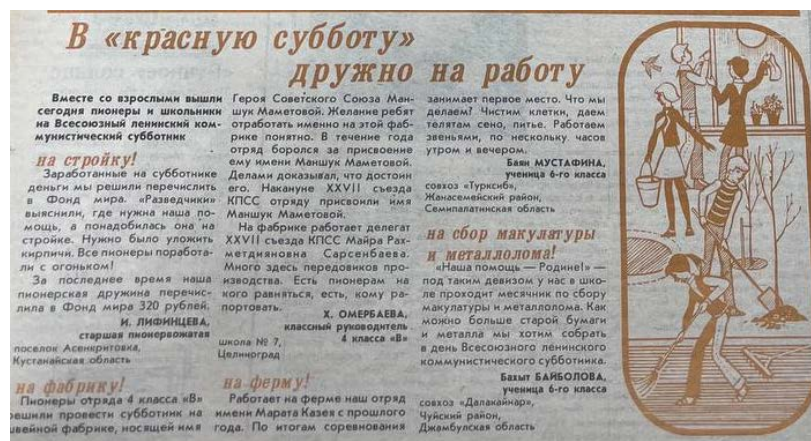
В «красную субботу» дружно на работу

Вместе со взрослыми вышли сегодня пионеры и школьники на Всесоюзный ленинский коммунистический субботник

на стройку!

Заработанные на субботнике деньги мы решили перечислить в Фонд мира. «Разведчики» выяснили, где нужна наша помощь, а понадобилась она на стройке. Нужно было уложить кирпичи. Все пионеры поработали с огоньком!

За последнее время наша пионерская дружина перечислила в Фонд мира 320 рублей.

И. ЛИФИНЦЕВА,
старшая пионервожатая
поселок Асенкритовка,
Кустанайская область

на фабрику!

Пионеры отряда 4 класса «В» решили провести субботник на швейной фабрике, носящей имя Героя Советского Союза Маншук Маметовой. Желание ребят отработать именно на этой фабрике понятно. В течение года отряд боролся за присвоение ему имени Маншук Маметовой. Делами доказывал, что достоин его. Накануне XXVII съезда КПСС отряду присвоили имя Маншук Маметовой.

На фабрике работает делегат XXVII съезда КПСС Майра Рахметдиновна Сарсенбаева. Много здесь передовиков производства. Есть пионерам на кого равняться, есть, кому раппортовать.

Х. ОМЕРБАЕВА,
классный руководитель
4 класса «В»
школа № 7,
Целиноград

на ферму!

Работает на ферме наш отряд имени Марата Казея с прошлого года. По итогам соревнования занимает первое место. Что мы делаем? Чистим клетки, даем телятам сено, питье. Работаем звеньями, по нескольку часов утром и вечером.

Баян МУСТАФИНА,
ученица 6-го класса
совхоз «Туркснб»,
Жанасемейский район,
Семипалатинская область

на сбор макулатуры и металлолома!

«Наша помощь — Родине!» — под таким девизом у нас в школе проходит месячник по сбору макулатуры и металлолома. Как можно больше старой бумаги и металла мы хотим собрать в день Всесоюзного ленинского коммунистического субботника.

Бахыт БАЙБОЛОВА,
ученица 6-го класса
совхоз «Далакайнар»,
Чуйский район,
Джамбулская область